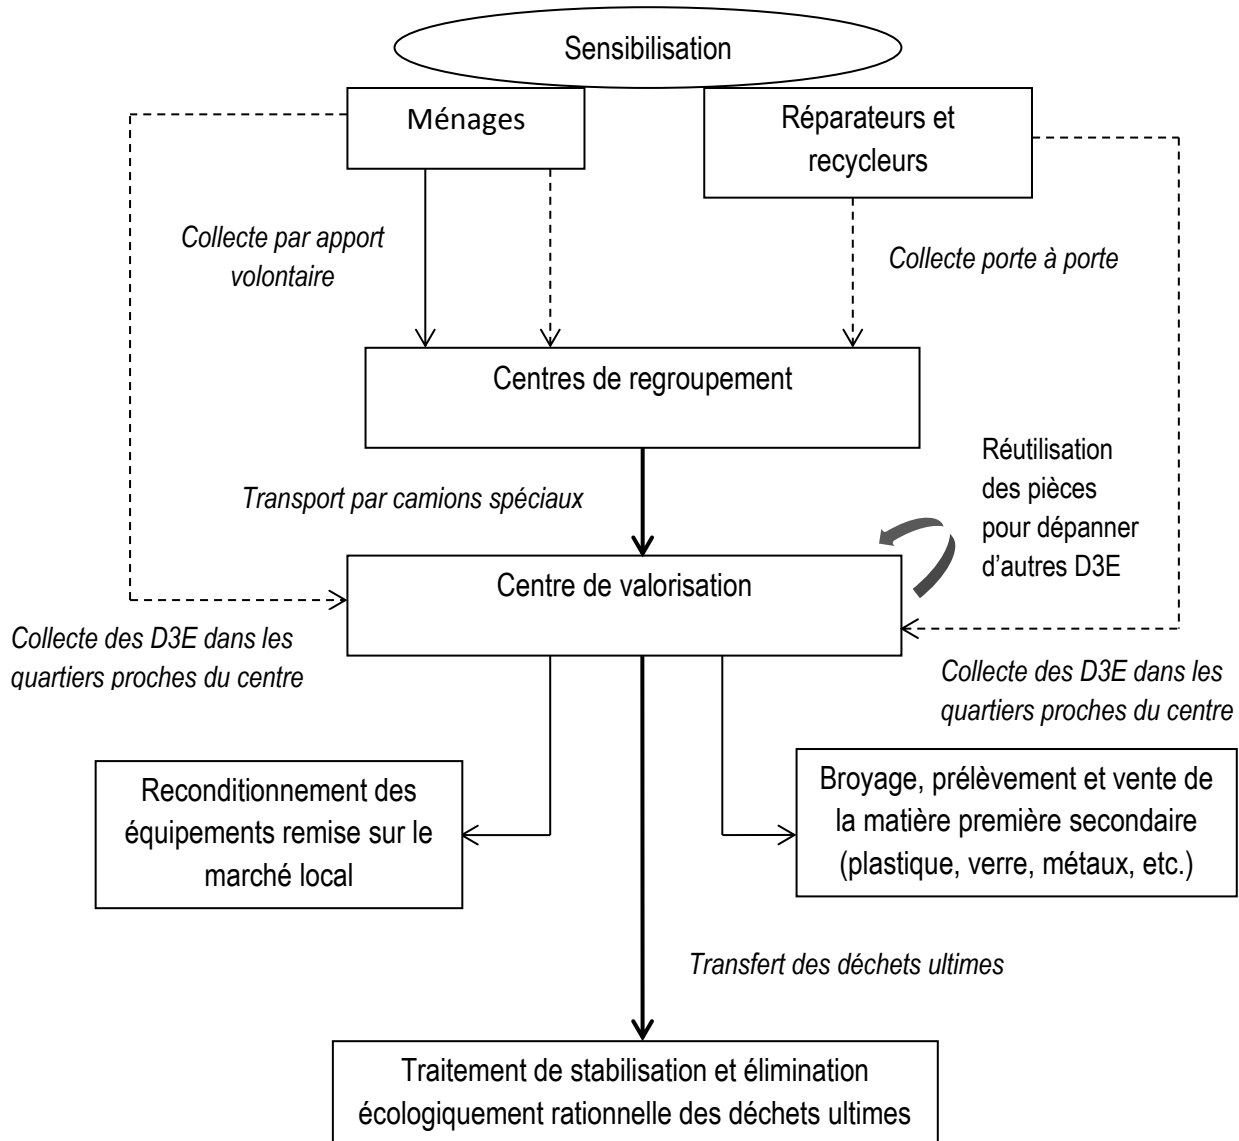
Sensibilisation

Ménages

Réparateurs et recycleurs

Collecte par apport volontaire

Collecte porte à porte

Centres de regroupement

Transport par camions spéciaux

Réutilisation des pièces pour dépanner d'autres D3E

Centre de valorisation

Collecte des D3E dans les quartiers proches du centre

Collecte des D3E dans les quartiers proches du centre

Reconditionnement des équipements remise sur le marché local

Broyage, prélèvement et vente de la matière première secondaire (plastique, verre, métaux, etc.)

Transfert des déchets ultimes

Traitement de stabilisation et élimination écologiquement rationnelle des déchets ultimes